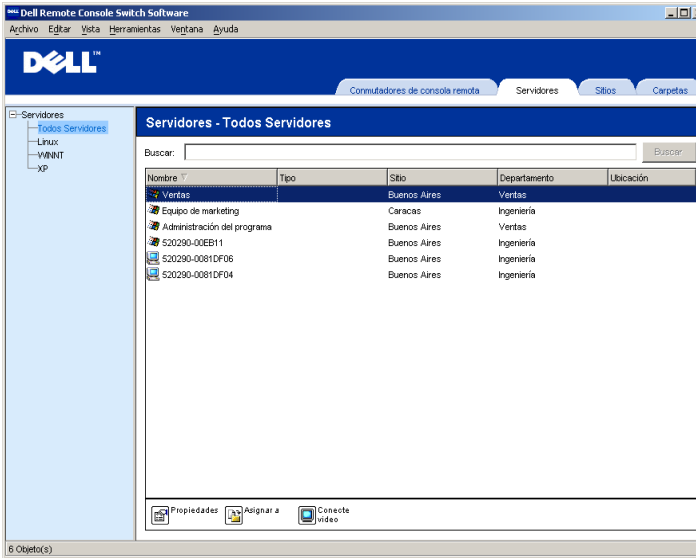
Dell Remote Console Switch Software

Archivo Editar Vista Herramientas Ventana Ayuda

DELL™

Conmutadores de consola remota | Servidores | Sitios | Carpetas

Servidores
Todos Servidores
Linux
WINNT
XP

Servidores - Todos Servidores

Buscar: Buscar

| Nombre | Tipo | Sitio | Departamento | Ubicación |
|---|---|---|---|---|
| Ventas | | Buenos Aires | Ventas | |
| Equipo de marketing | | Caracas | Ingeniería | |
| Administración del programa | | Buenos Aires | Ventas | |
| 520290-00EB11 | | Buenos Aires | Ingeniería | |
| 520290-0081DF06 | | Buenos Aires | Ingeniería | |
| 520290-0081DF04 | | Buenos Aires | Ingeniería | |

Propiedades | Asignar a | Conecte video

6 Objeto(s)